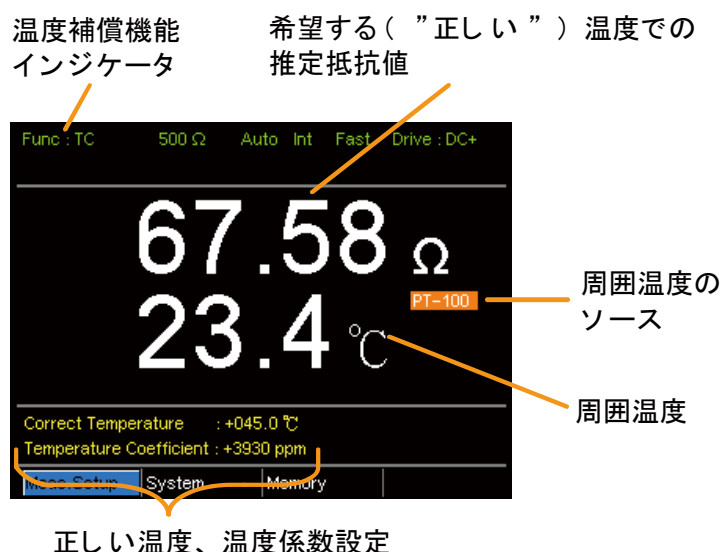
温度補償機能インジケータ

希望する（ ”正しい ”）温度での推定抵抗値

Func : TC 500 Ω Auto Int Fast Drive : DC+

67.58 Ω

23.4 ℃

PT-100

周囲温度のソース

周囲温度

Correct Temperature : +045.0 ℃

Temperature Coefficient : +3930 ppm

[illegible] Setup System Memory

正しい温度、温度係数設定